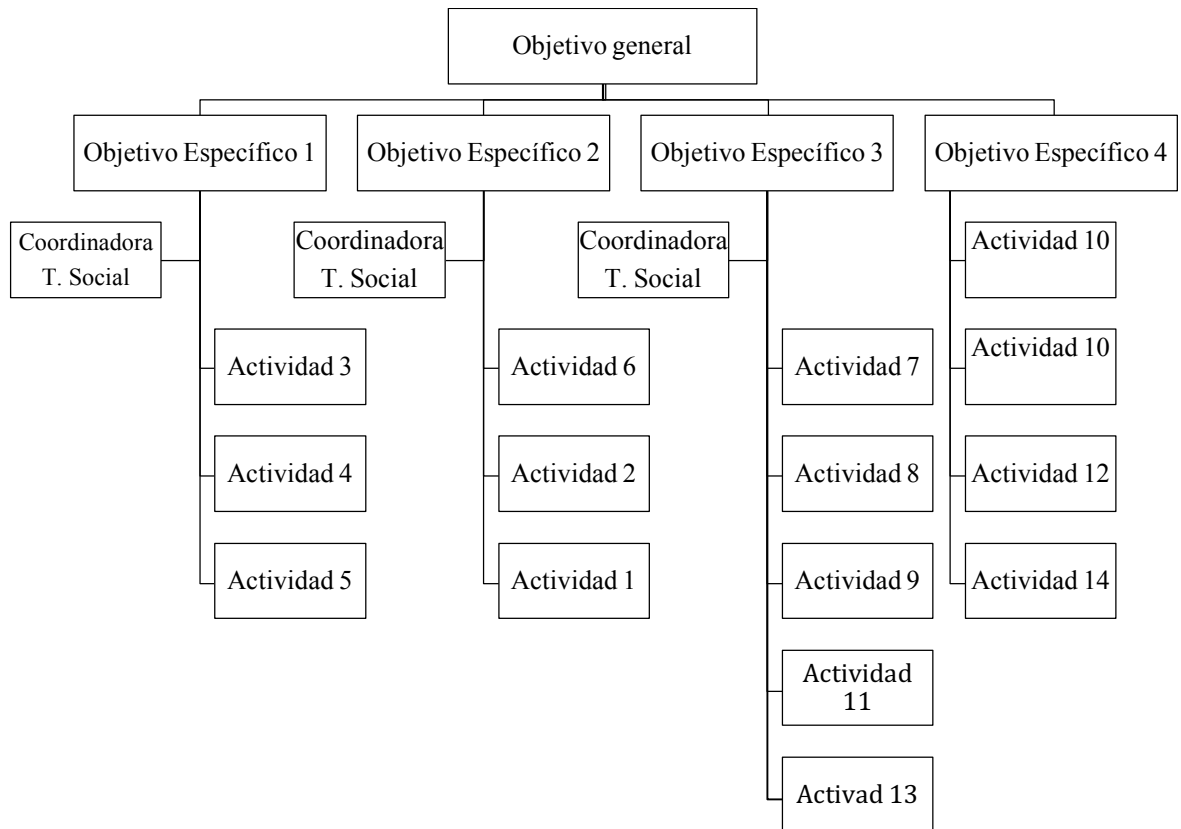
Objetivo general

Objetivo Específico 1

Coordinadora T. Social

Actividad 3

Actividad 4

Actividad 5

Objetivo Específico 2

Coordinadora T. Social

Actividad 6

Actividad 2

Actividad 1

Objetivo Específico 3

Coordinadora T. Social

Actividad 7

Actividad 8

Actividad 9

Actividad 11

Activad 13

Objetivo Específico 4

Actividad 10

Actividad 10

Actividad 12

Actividad 14